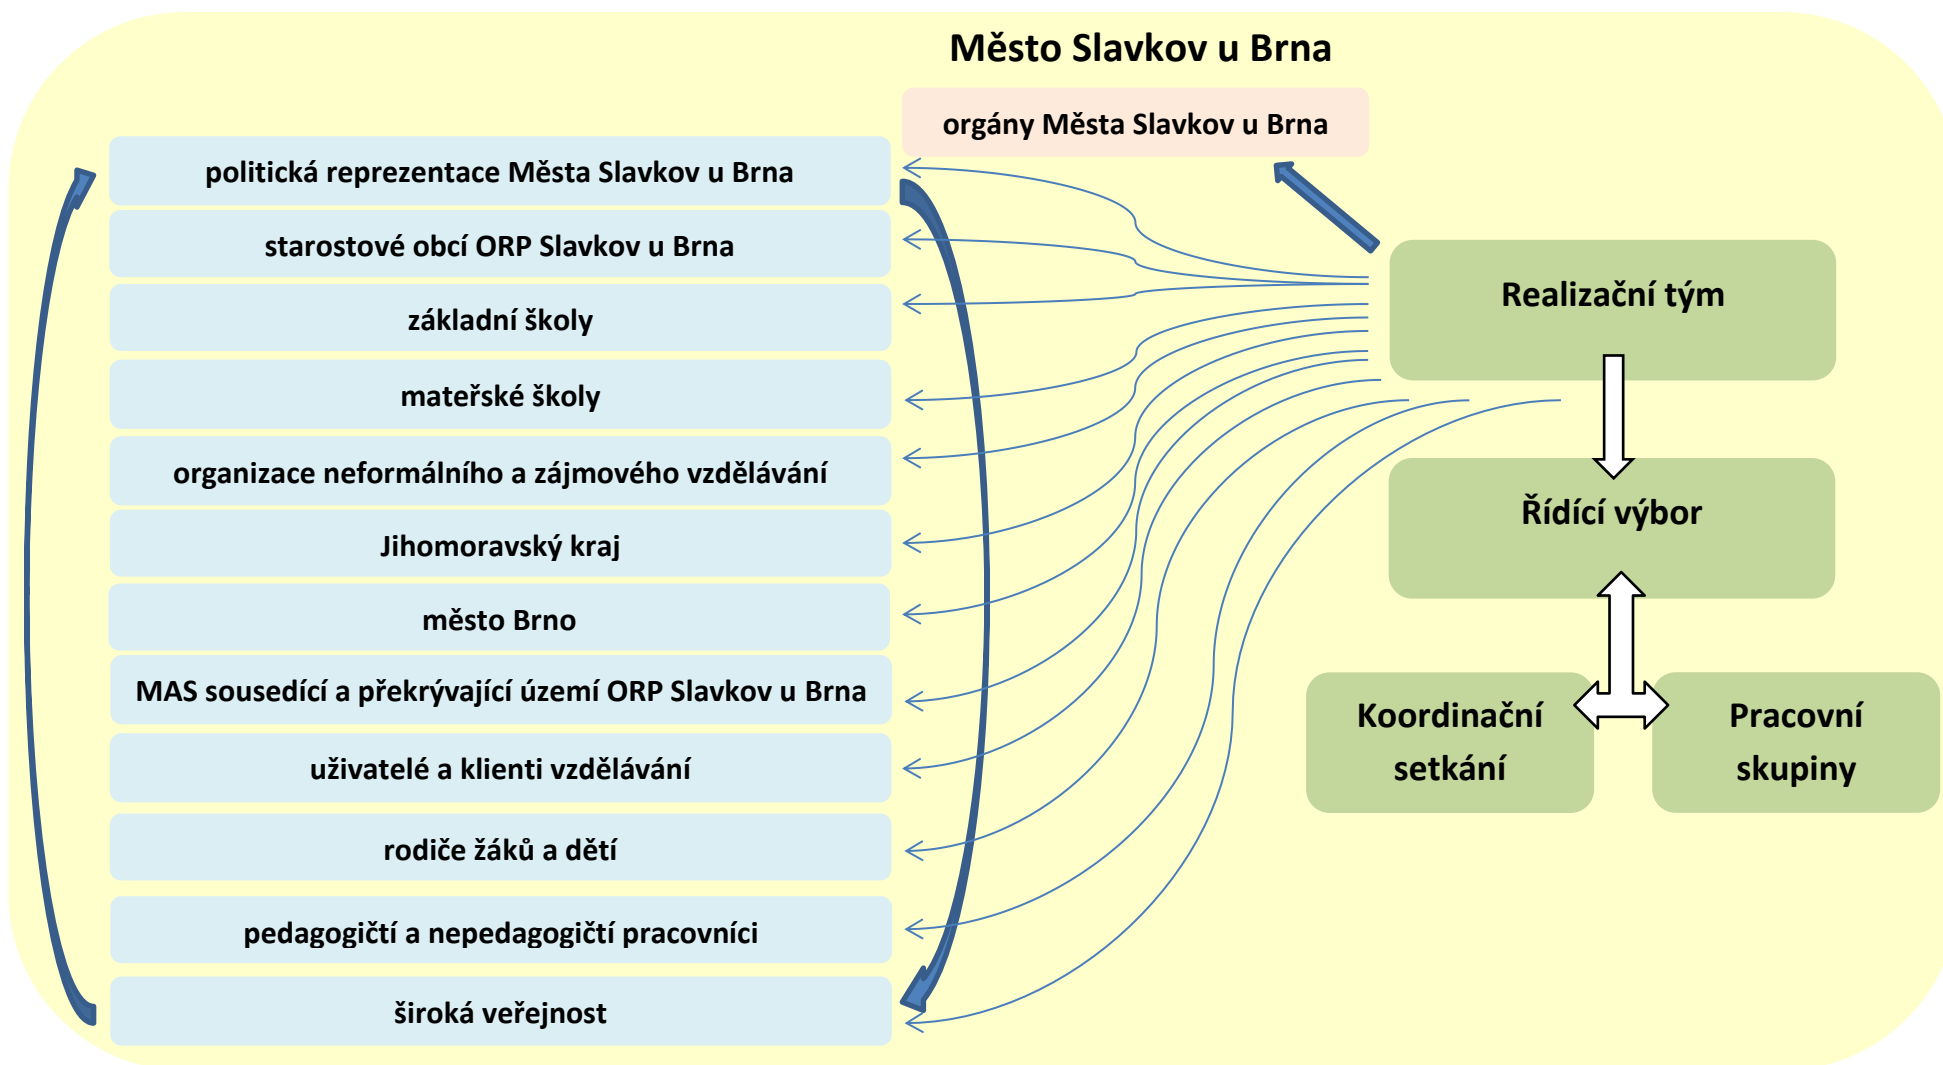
Město Slavkov u Brna

orgány Města Slavkov u Brna

politická reprezentace Města Slavkov u Brna

starostové obcí ORP Slavkov u Brna

základní školy

mateřské školy

organizace neformálního a zájmového vzdělávání

Jihomoravský kraj

město Brno

MAS sousedící a překrývající území ORP Slavkov u Brna

uživatelé a klienti vzdělávání

rodiče žáků a dětí

pedagogičtí a nepedagogičtí pracovníci

široká veřejnost

Realizační tým

Řídící výbor

Koordinační setkání

Pracovní skupiny